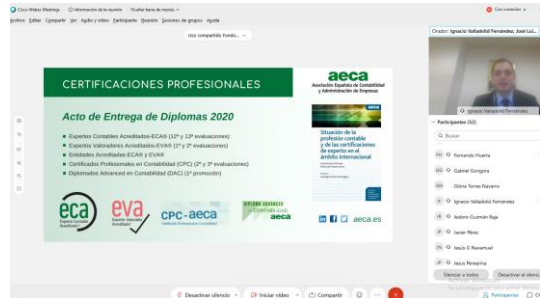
Cisco Webex Meetings  Información de la reunión  Ocultar barra de menús

Archivo  Editar  Compartir  Ver  Audio y vídeo  Participante  Reunión  Sesiones de grupo  Ayuda

Usa compartido fondo...

Orador: Ignacio Valladolid Fernández, José Lui...

CERTIFICACIONES PROFESIONALES

Acto de Entrega de Diplomas 2020

Expertos Contables Acreditados-ECA® (12º y 13ª evaluaciones)
Expertos Valoradores Acreditados-EVA® (1ª y 2ª evaluaciones)
Entidades Acreditadas-ECA® y EVA®
Certificados Profesionales en Contabilidad (CPC) (2ª y 3ª evaluaciones)
Diplomados Advanced en Contabilidad (DAC) (1ª promoción)

aeca
Asociación Española de Contabilidad y Administración de Empresas

Situación de la profesión contable y de las certificaciones de experto en el ámbito internacional

eca  eva  cpc·aeca

aeca.es

Ignacio Valladolid Fernández

Participantes (32)

Buscar

Fernando Huerta
Gabriel Gongora
Gloria Torres Navarro
Ignacio Valladolid Fernández
Isidoro Guzmán Raja
Javier Pérez
Jesús G Bavamual
Jesus Peregrina

Silenciar a todos  Desactivar el silencio

Desactivar silencio  Iniciar vídeo  Compartir

Participantes